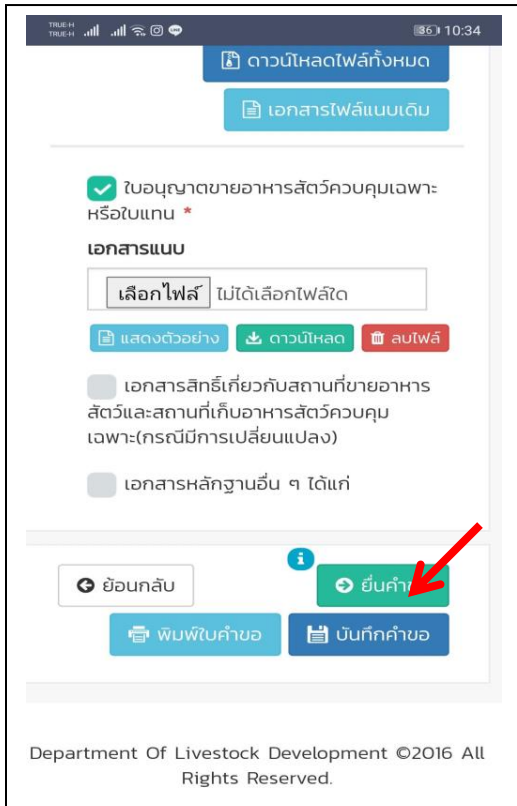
TRUE-H TRUE-H 36 10:34

ดาวน์โหลดไฟล์ทั้งหมด

เอกสารไฟล์แนบเดิม

ใบอนุญาตขายอาหารสัตว์ควบคุมเฉพาะหรือใบแทน *

เอกสารแนบ

เลือกไฟล์ ไม่ได้เลือกไฟล์ใด

แสดงตัวอย่าง ดาวน์โหลด ลบไฟล์

เอกสารสิทธิ์เกี่ยวกับสถานที่ขายอาหารสัตว์และสถานที่เก็บอาหารสัตว์ควบคุมเฉพาะ(กรณีมีการเปลี่ยนแปลง)

เอกสารหลักฐานอื่น ๆ ได้แก่

i

ย้อนกลับ

ยื่นคำ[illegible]

พิมพ์ใบคำขอ

บันทึกคำขอ

Department Of Livestock Development ©2016 All Rights Reserved.